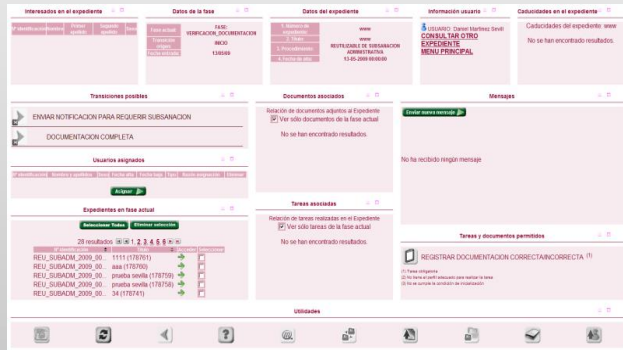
Interesados en el expediente

| Nº identificación | Nombre | Primer apellido | Segundo apellido | Sexo |
|---|---|---|---|---|

Datos de la fase

| Fase actual | FASE: VERIFICACION_DOCUMENTACION |
|---|---|
| 1. Transición origen | INICIO |
| Fecha entrada | 13/05/09 |

Datos del expediente

| 1. Número de expediente | www |
|---|---|
| 2. Título | www |
| 3. Procedimiento | REUTILIZABLE DE SUBSANACION ADMINISTRATIVA |
| 4. Fecha de alta | 13-05-2009 00:00:00 |

Información usuario

USUARIO: Daniel Martinez Seviti
CONSULTAR OTRO EXPEDIENTE
MENU PRINCIPAL

Caducidades en el expediente

Caducidades del expediente: www

No se han encontrado resultados.

Transiciones posibles

ENVIAR NOTIFICACION PARA REQUERIR SUBSANACION

DOCUMENTACION COMPLETA

Usuarios asignados

| Nº identificación | Nombre y apellidos | Fecha alta | Fecha baja | Tipo | Acceso asignación | Eliminar |
|---|---|---|---|---|---|---|

Aceptar

Expedientes en fase actual

Seleccionar Todos Eliminar selección

28 resultados 1, 2, 3, 4, 5, 6

| Nº identificación | Acceder | Seleccionar |
|---|---|---|
| REU_SUBADM_2009_00... 1111 (178761) | | |
| REU_SUBADM_2009_00... aaa (178760) | | |
| REU_SUBADM_2009_00... prueba sevilla (178759) | | |
| REU_SUBADM_2009_00... prueba sevilla (178758) | | |
| REU_SUBADM_2009_00... 34 (178741) | | |

Documentos asociados

Relación de documentos adjuntos al Expediente
Ver sólo documentos de la fase actual

No se han encontrado resultados.

Tareas asociadas

Relación de tareas realizadas en el Expediente
Ver sólo tareas de la fase actual

No se han encontrado resultados.

Mensajes

Enviar nuevo mensaje

No ha recibido ningún mensaje

Tareas y documentos permitidos

REGISTRAR DOCUMENTACION CORRECTA/INCORRECTA (1)

(1) Tarea obligatoria
(2) No tiene el perfil adecuado para realizar la tarea
(3) No se cumple la condición de inicialización

Utilidades